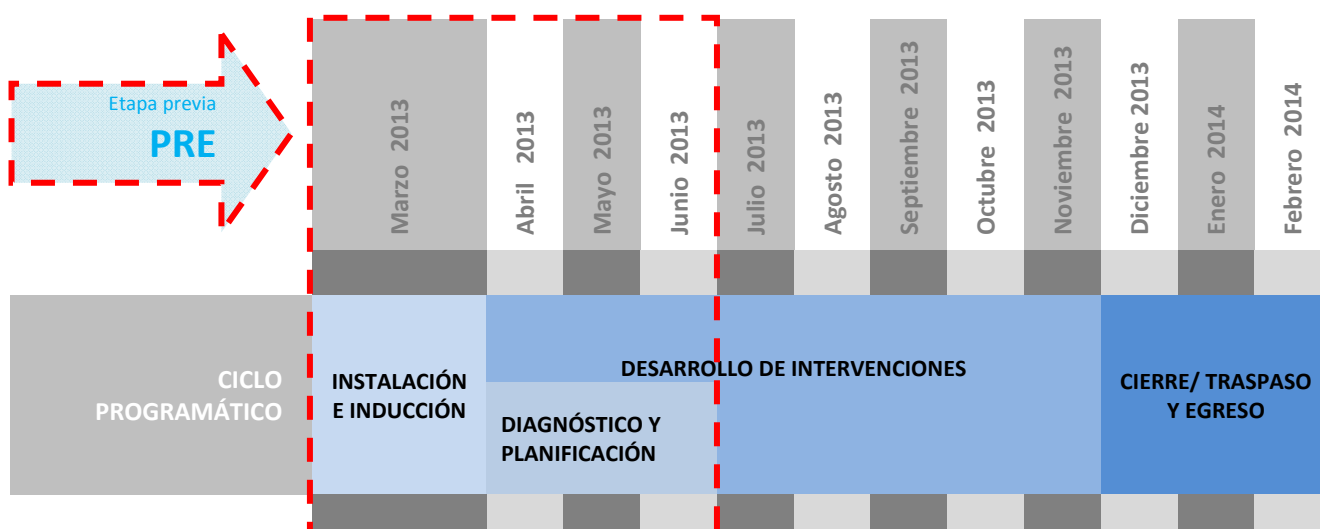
Etapa previa
PRE

Marzo 2013
Abril 2013
Mayo 2013
Junio 2013
Julio 2013
Agosto 2013
Septiembre 2013
Octubre 2013
Noviembre 2013
Diciembre 2013
Enero 2014
Febrero 2014

CICLO PROGRAMÁTICO

INSTALACIÓN E INDUCCIÓN

DESARROLLO DE INTERVENCIONES

DIAGNÓSTICO Y PLANIFICACIÓN

CIERRE/ TRASPASO Y EGRESO